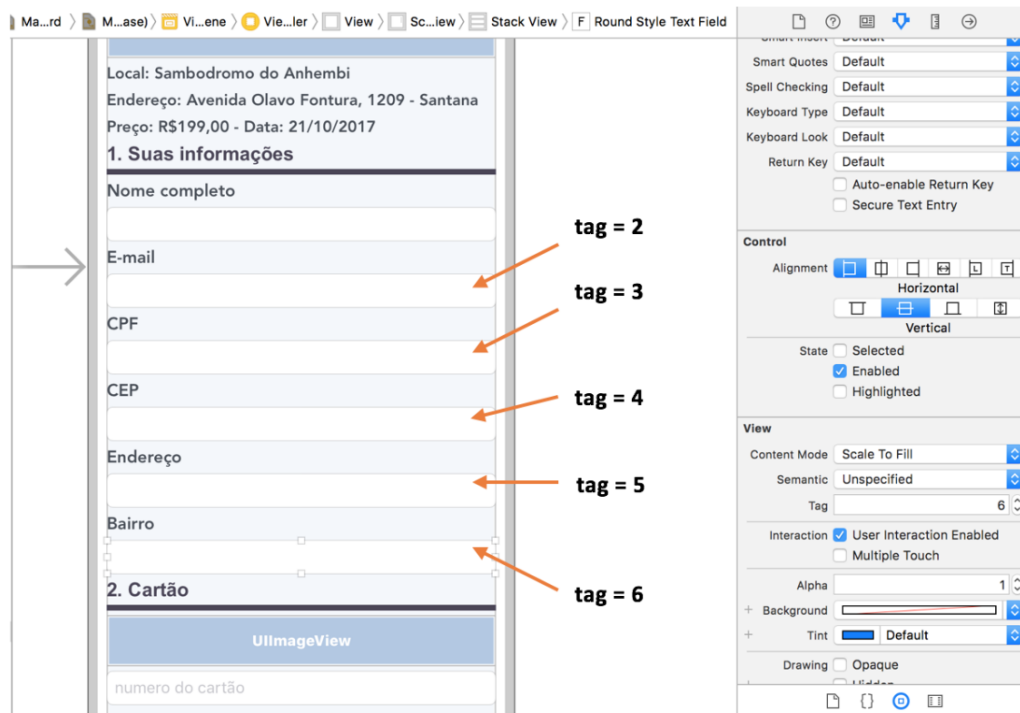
Ma...rd 〉 M...ase) 〉 Vi...ene 〉 Vie...ler 〉 View 〉 Sc...iew 〉 Stack View 〉 F Round Style Text Field

Local: Sambodromo do Anhembi
Endereço: Avenida Olavo Fontura, 1209 - Santana
Preço: R$199,00 - Data: 21/10/2017
1. Suas informações
Nome completo
E-mail
CPF
CEP
Endereço
Bairro
2. Cartão
UIImageView
numero do cartão

tag = 2
tag = 3
tag = 4
tag = 5
tag = 6

Smart Quotes Default
Spell Checking Default
Keyboard Type Default
Keyboard Look Default
Return Key Default
Auto-enable Return Key
Secure Text Entry

Control
Alignment
Horizontal
Vertical
State Selected
Enabled
Highlighted

View
Content Mode Scale To Fill
Semantic Unspecified
Tag 6
Interaction User Interaction Enabled
Multiple Touch
Alpha 1
Background
Tint Default
Drawing Opaque